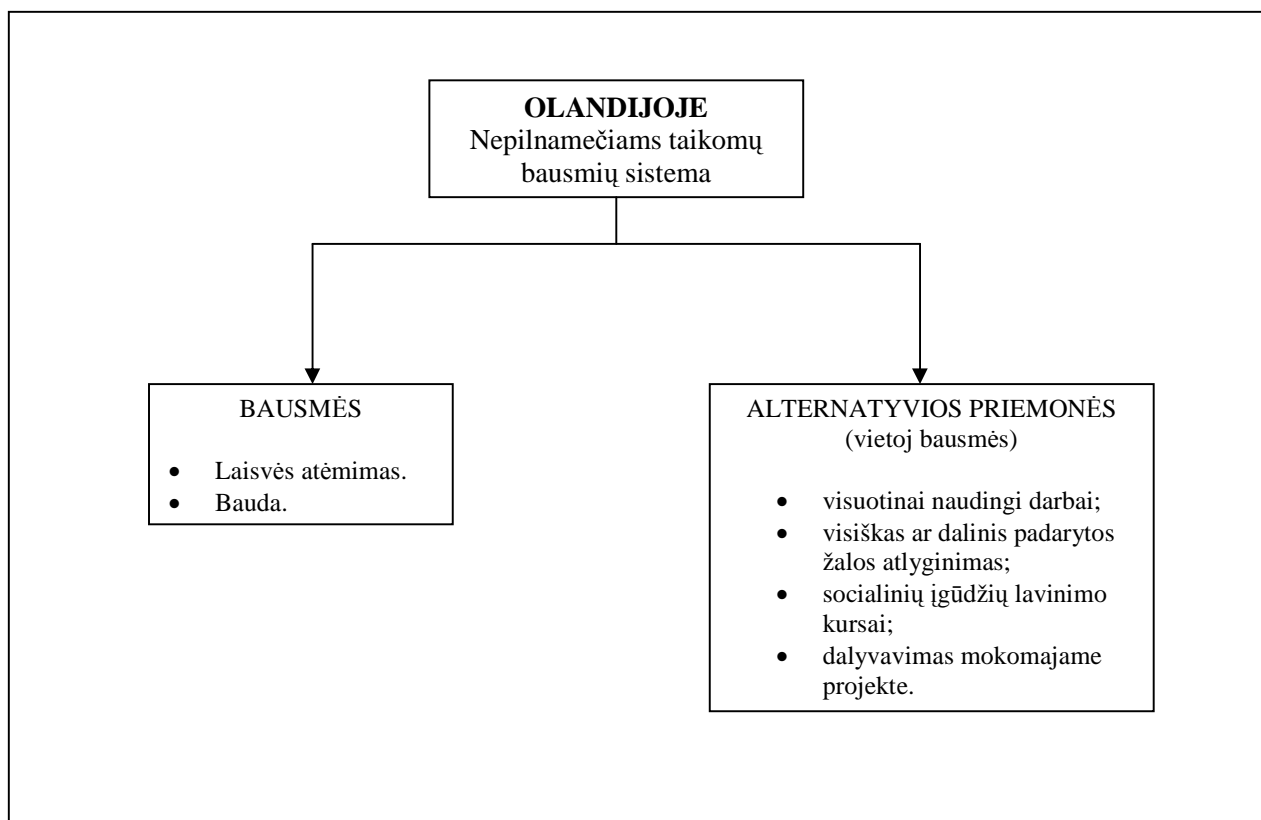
**OLANDIJOJE**
Nepilnamečiams taikomų bausmių sistema

BAUSMĖS

- Laisvės atėmimas.
- Bauda.

ALTERNATYVIOS PRIEMONĖS
(vietoj bausmės)

- visuotinai naudingi darbai;
- visiškas ar dalinis padarytos žalos atlyginimas;
- socialinių įgūdžių lavinimo kursai;
- dalyvavimas mokomajame projekte.